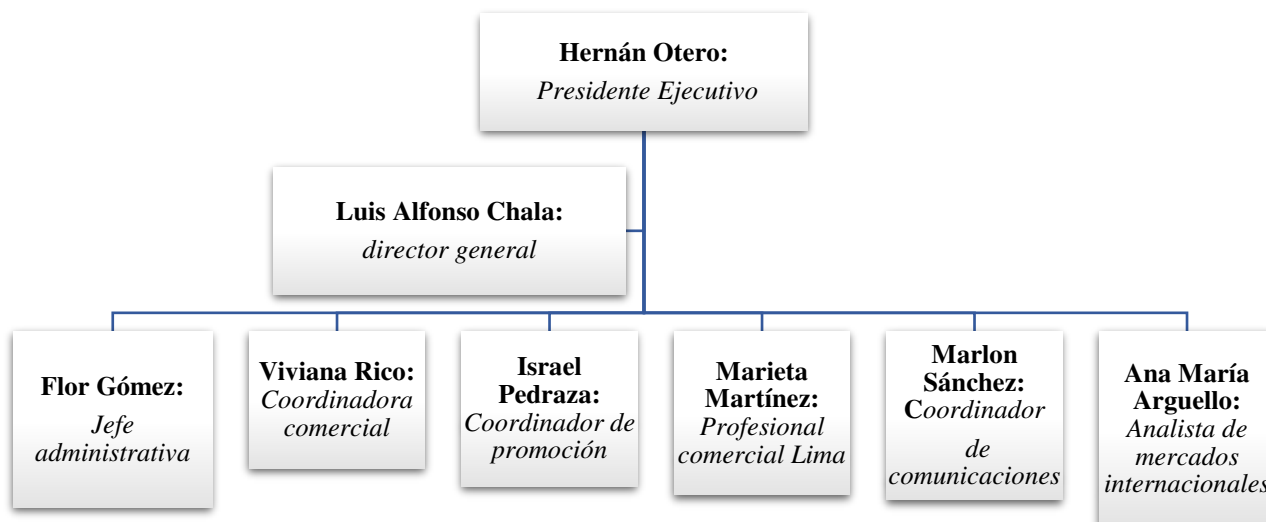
Hernán Otero:
Presidente Ejecutivo

Luis Alfonso Chala:
director general

Flor Gómez:
Jefe administrativa

Viviana Rico:
Coordinadora comercial

Israel Pedraza:
Coordinador de promoción

Marieta Martínez:
Profesional comercial Lima

Marlon Sánchez:
Coordinador de comunicaciones

Ana María Arguello:
Analista de mercados internacionales